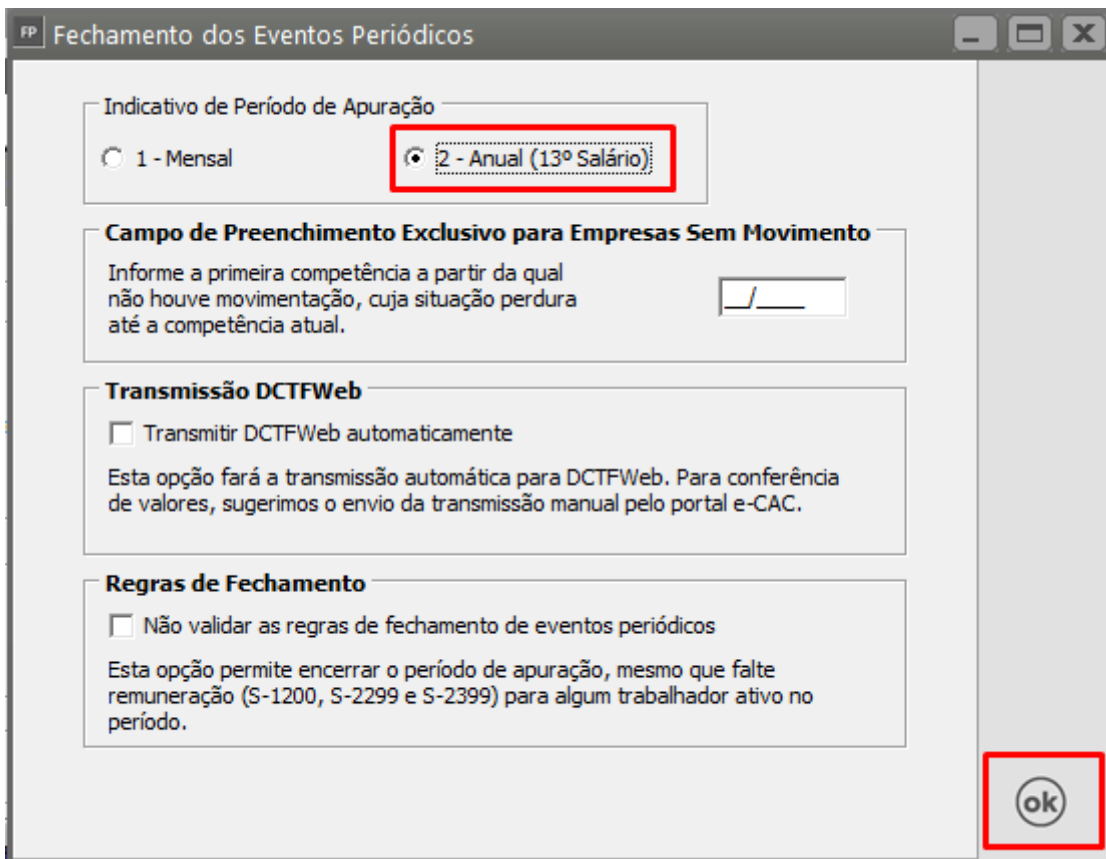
FP Fechamento dos Eventos Periódicos

Indicativo de Período de Apuração

1 - Mensal

2 - Anual (13º Salário)

Campo de Preenchimento Exclusivo para Empresas Sem Movimento

Informe a primeira competência a partir da qual não houve movimentação, cuja situação perdura até a competência atual.

__/____

Transmissão DCTFWeb

Transmitir DCTFWeb automaticamente

Esta opção fará a transmissão automática para DCTFWeb. Para conferência de valores, sugerimos o envio da transmissão manual pelo portal e-CAC.

Regras de Fechamento

Não validar as regras de fechamento de eventos periódicos

Esta opção permite encerrar o período de apuração, mesmo que falte remuneração (S-1200, S-2299 e S-2399) para algum trabalhador ativo no período.

ok